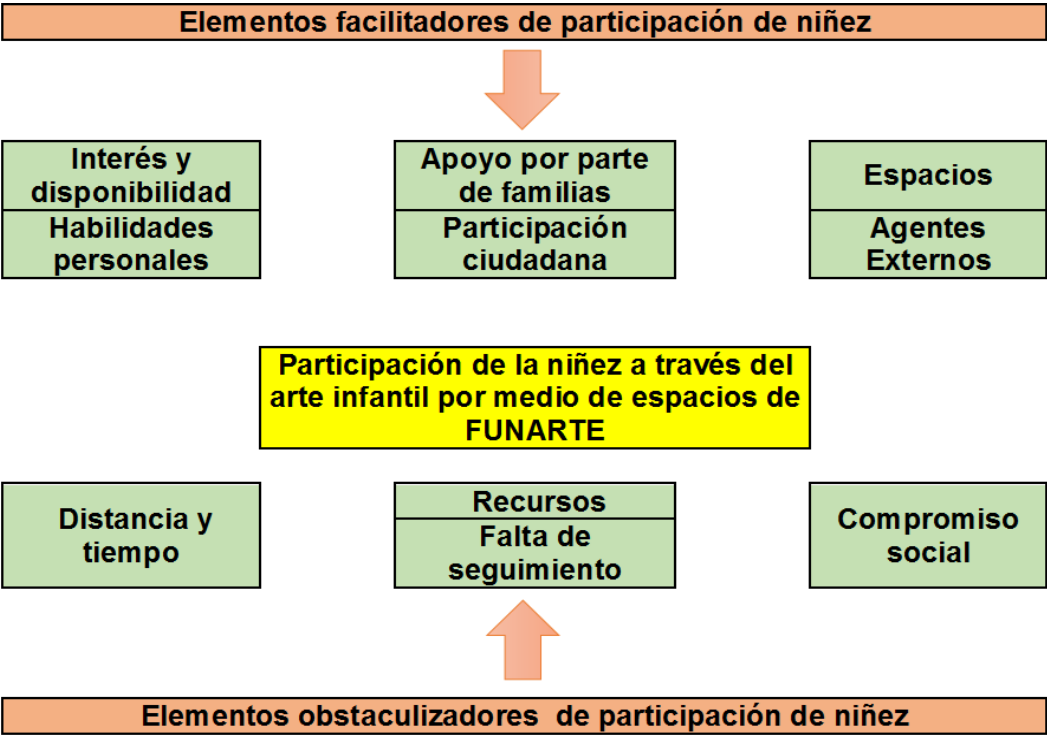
Elementos facilitadores de participación de niñez

Interés y disponibilidad

Habilidades personales

Apoyo por parte de familias

Participación ciudadana

Espacios

Agentes Externos

Participación de la niñez a través del arte infantil por medio de espacios de FUNARTE

Distancia y tiempo

Recursos

Falta de seguimiento

Compromiso social

Elementos obstaculizadores de participación de niñez